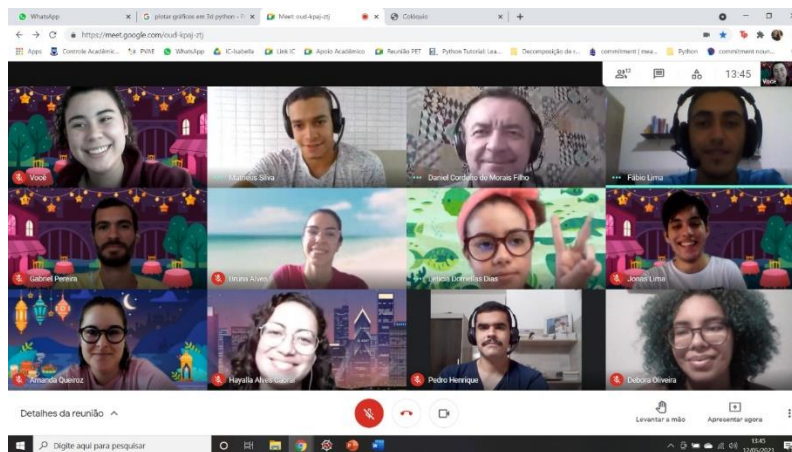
WhatsApp | plotar gráficos em 3d python - | Meet: oud-kpaj-ztj | Colóquio | +

https://meet.google.com/oud-kpaj-ztj

Apps | Controle Acadêmic... | PVAE | WhatsApp | IC-Isabella | Link IC | Apoio Acadêmico | Reunião PET | Python Tutorial: Lea... | Decomposição de r... | commitment | mea... | Python | commitment noun...

12

13:45

Você

Você

Matheus Silva

Daniel Cordeiro de Morais Filho

Fábio Lima

Gabriel Pereira

Bruna Alves

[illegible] Dornellas Dias

Jonas Lima

Amanda Queiroz

Hayalla Alves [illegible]

Pedro Henrique

Debora Oliveira

Detalhes da reunião ^

Levantar a mão

Apresentar agora

Digite aqui para pesquisar

13:45
12/05/2021